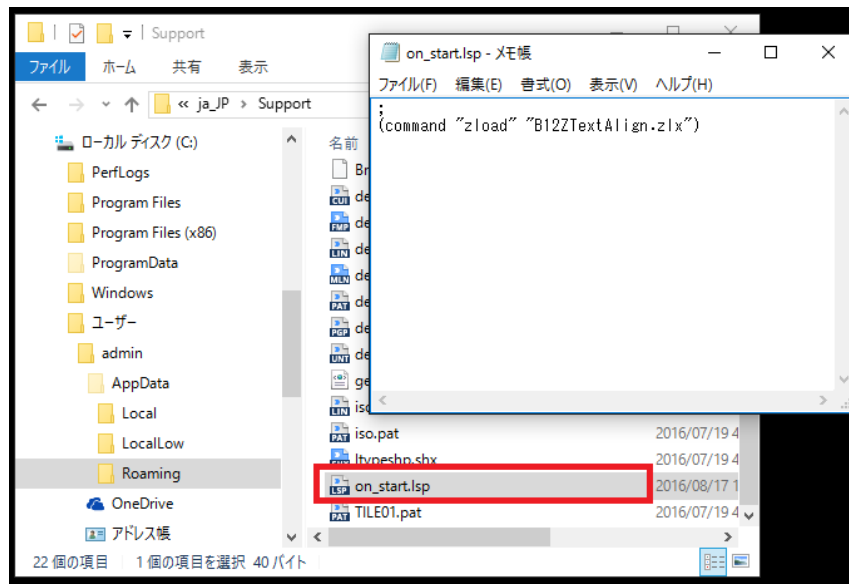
Support

ファイル ホーム 共有 表示

« ja_JP › Support

ローカル ディスク (C:)
PerfLogs
Program Files
Program Files (x86)
ProgramData
Windows
ユーザー
admin
AppData
Local
LocalLow
Roaming
OneDrive
アドレス帳

名前
Br
de
de
de
de
de
de
de
ge
iso
iso.pat 2016/07/19 4
ltypeshp.shx 2016/07/19 4
on_start.lsp 2016/08/17 1
TILE01.pat 2016/07/19 4

22 個の項目 1 個の項目を選択 40 バイト

on_start.lsp - メモ帳

ファイル(F) 編集(E) 書式(O) 表示(V) ヘルプ(H)

;
(command "zload" "B12ZTextAlign.zlx")